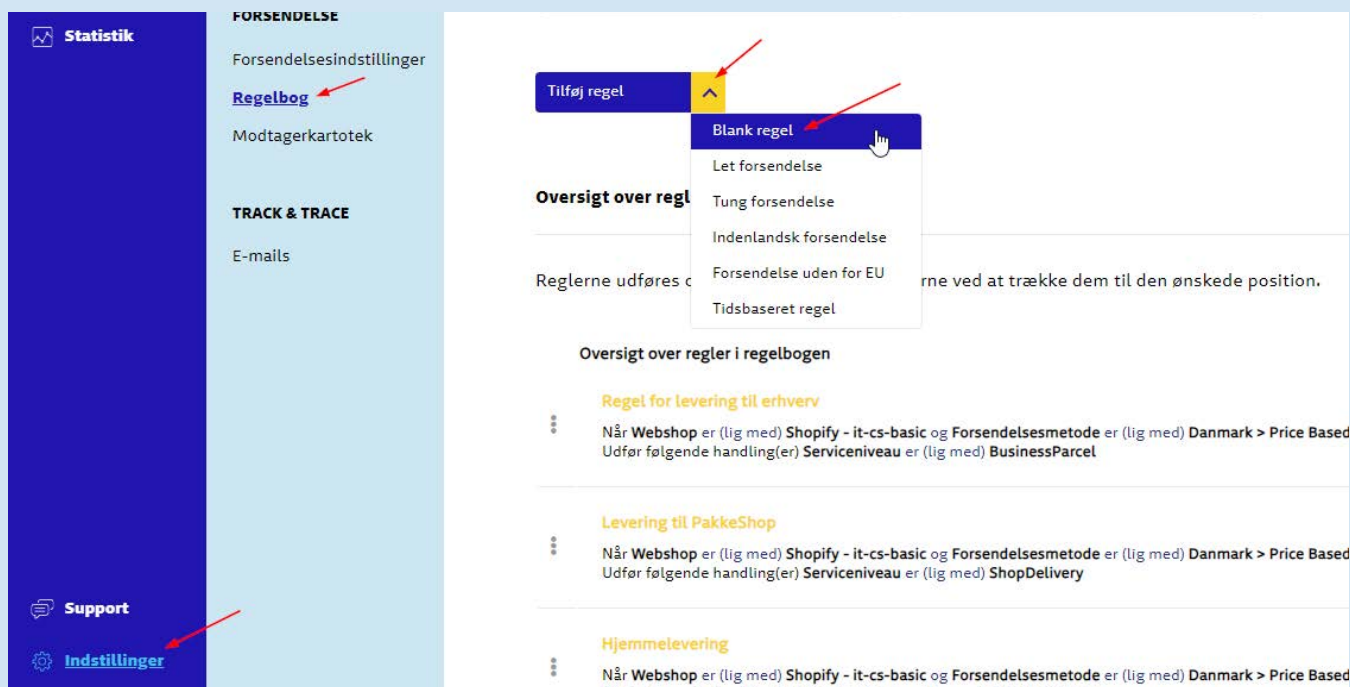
Statistik

FORSENDELSE

Forsendelsesindstillinger

Regelbog

Modtagerkartotek

TRACK & TRACE

E-mails

Support

Indstillinger

Tilføj regel

Blank regel

Let forsendelse

Tung forsendelse

Indenlandsk forsendelse

Forsendelse uden for EU

Tidsbaseret regel

Oversigt over regl

Reglerne udføres c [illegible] rne ved at trække dem til den ønskede position.

Oversigt over regler i regelbogen

Regel for levering til erhverv

Når Webshop er (lig med) Shopify - it-cs-basic og Forsendelsesmetode er (lig med) Danmark > Price Based
Udfør følgende handling(er) Serviceniveau er (lig med) BusinessParcel

Levering til PakkeShop

Når Webshop er (lig med) Shopify - it-cs-basic og Forsendelsesmetode er (lig med) Danmark > Price Based
Udfør følgende handling(er) Serviceniveau er (lig med) ShopDelivery

Hjemmelevering

Når Webshop er (lig med) Shopify - it-cs-basic og Forsendelsesmetode er (lig med) Danmark > Price Based